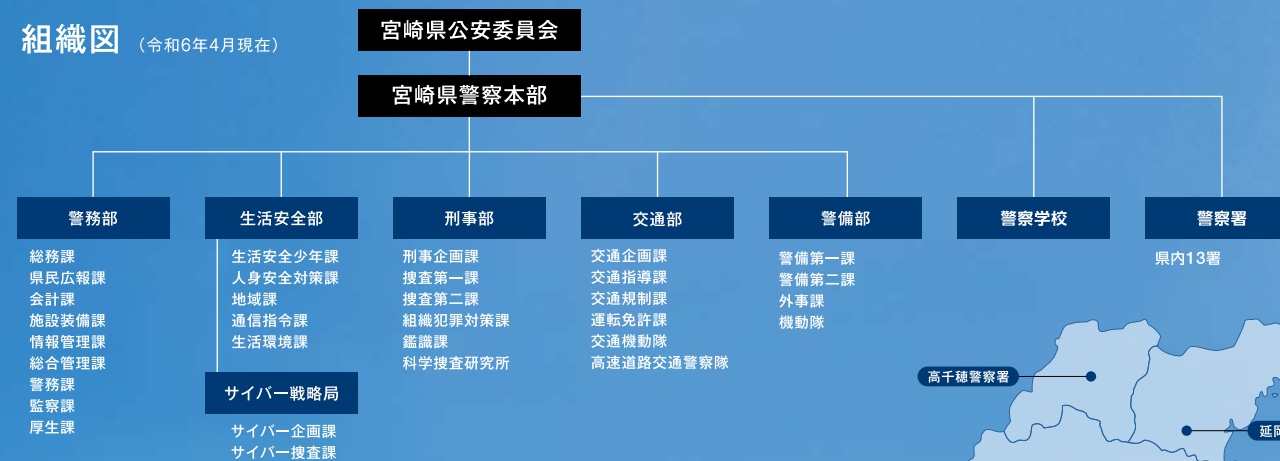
組織図 （令和6年4月現在）

宮崎県公安委員会

宮崎県警察本部

警務部
総務課
県民広報課
会計課
施設装備課
情報管理課
総合管理課
警務課
監察課
厚生課

生活安全部
生活安全少年課
人身安全対策課
地域課
通信指令課
生活環境課

サイバー戦略局
サイバー企画課
サイバー捜査課

刑事部
刑事企画課
捜査第一課
捜査第二課
組織犯罪対策課
鑑識課
科学捜査研究所

交通部
交通企画課
交通指導課
交通規制課
運転免許課
交通機動隊
高速道路交通警察隊

警備部
警備第一課
警備第二課
外事課
機動隊

警察学校

警察署
県内13署

高千穂警察署

延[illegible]